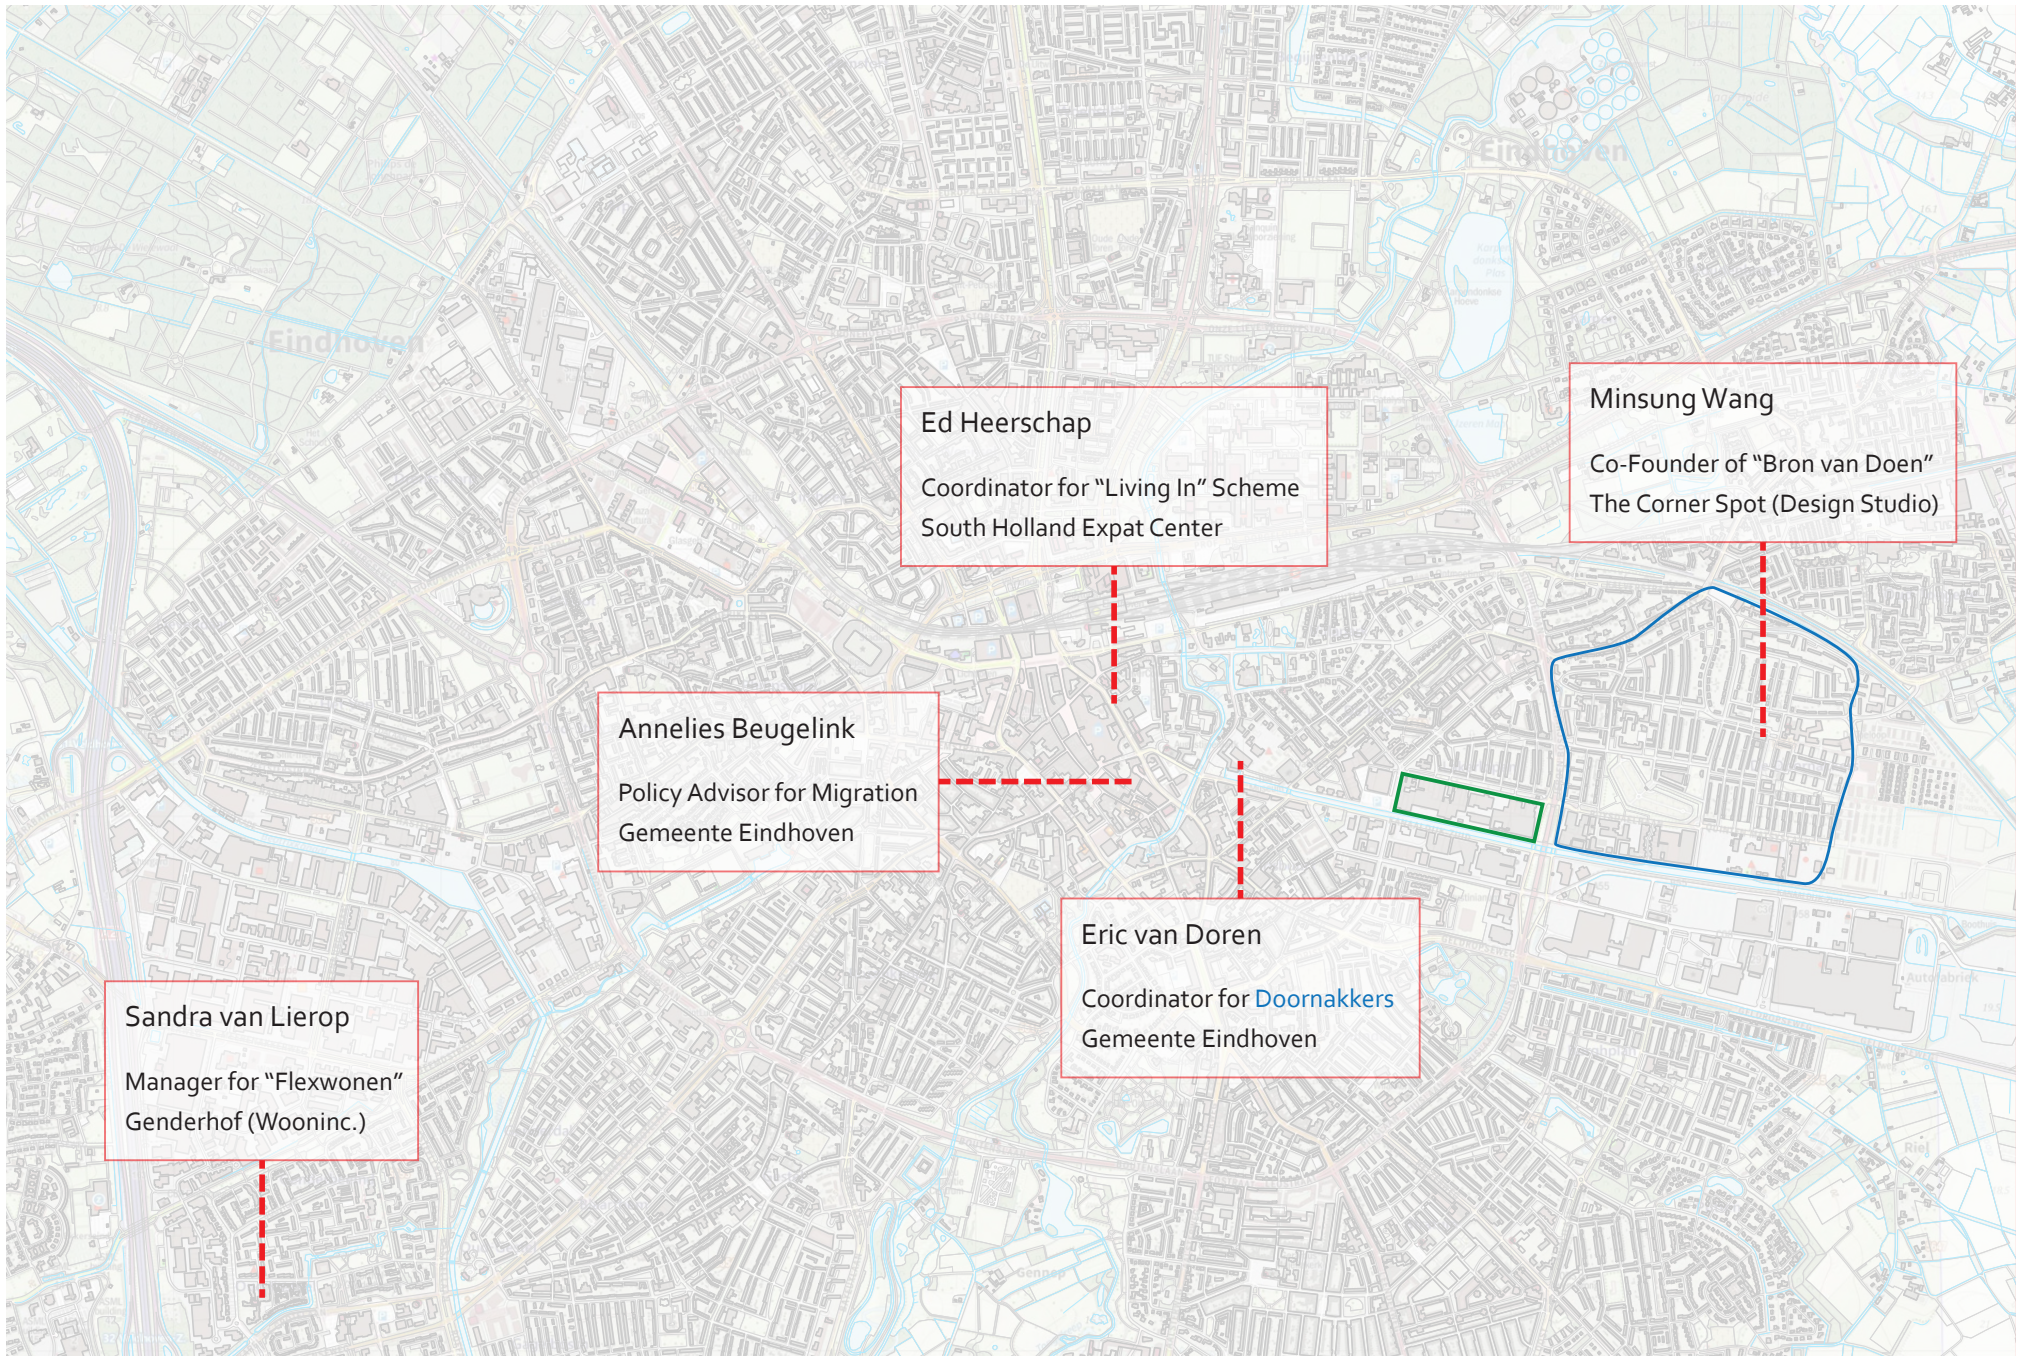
Eindhoven

Eindhoven

Ed Heerschap

Coordinator for "Living In" Scheme
South Holland Expat Center

Minsung Wang

Co-Founder of "Bron van Doen"
The Corner Spot (Design Studio)

Annelies Beugelink

Policy Advisor for Migration
Gemeente Eindhoven

Eric van Doren

Coordinator for Doornakkers
Gemeente Eindhoven

Sandra van Lierop

Manager for "Flexwonen"
Genderhof (Wooninc.)